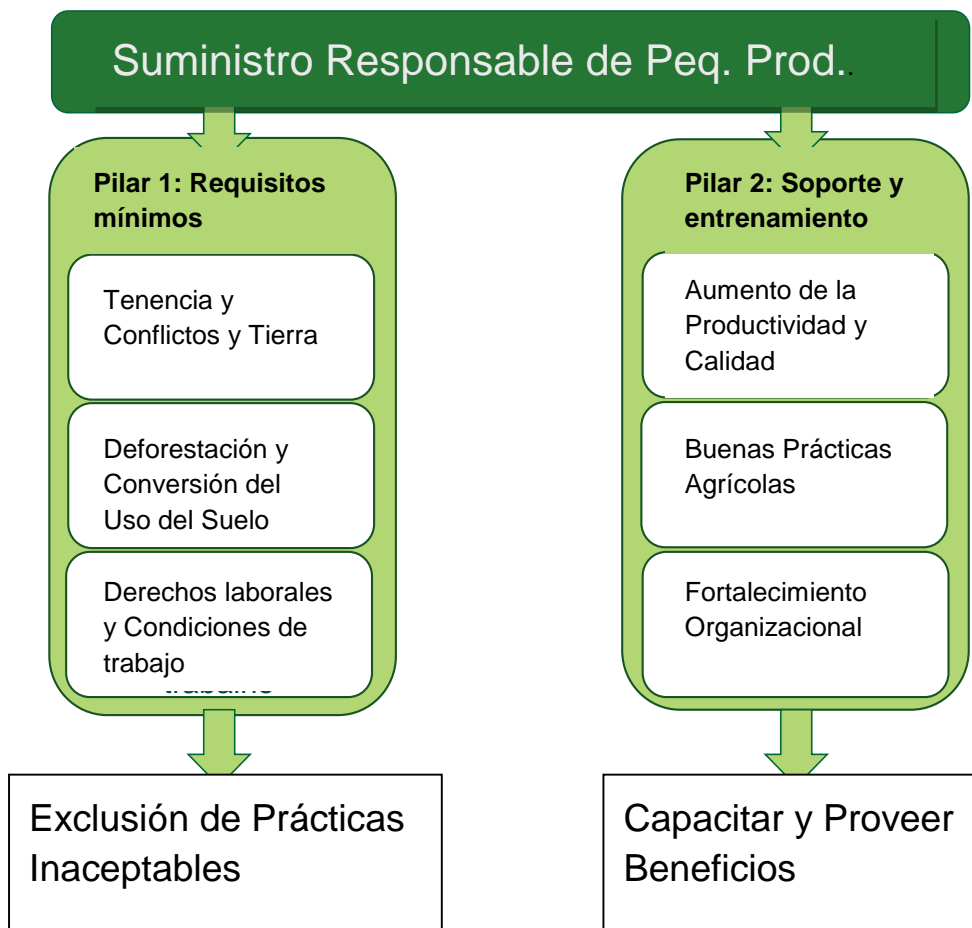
Suministro Responsable de Peq. Prod..

Pilar 1: Requisitos mínimos

Tenencia y Conflictos y Tierra

Deforestación y Conversión del Uso del Suelo

Derechos laborales y Condiciones de trabajo

Pilar 2: Soporte y entrenamiento

Aumento de la Productividad y Calidad

Buenas Prácticas Agrícolas

Fortalecimiento Organizacional

Exclusión de Prácticas Inaceptables

Capacitar y Proveer Beneficios